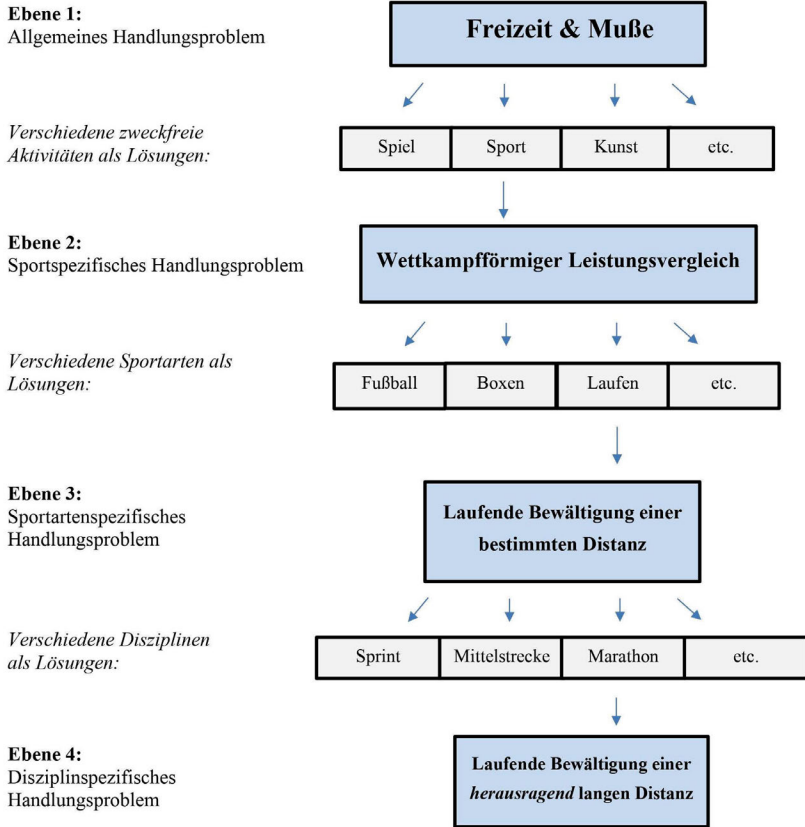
Ebene 1:
Allgemeines Handlungsproblem

Freizeit & Muße

Verschiedene zweckfreie Aktivitäten als Lösungen:

| Spiel | Sport | Kunst | etc. |
|---|---|---|---|

Ebene 2:
Sportspezifisches Handlungsproblem

Wettkampfförmiger Leistungsvergleich

Verschiedene Sportarten als Lösungen:

| Fußball | Boxen | Laufen | etc. |
|---|---|---|---|

Ebene 3:
Sportartenspezifisches Handlungsproblem

Laufende Bewältigung einer bestimmten Distanz

Verschiedene Disziplinen als Lösungen:

| Sprint | Mittelstrecke | Marathon | etc. |
|---|---|---|---|

Ebene 4:
Disziplinspezifisches Handlungsproblem

Laufende Bewältigung einer *herausragend* langen Distanz